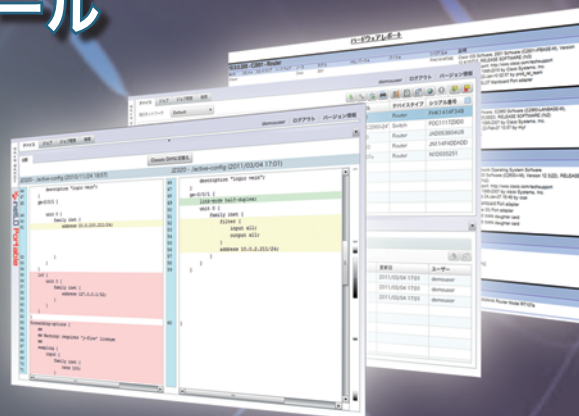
ール

ハードウェアレポート

demouser ログアウト バージョン情報

デバイスタイプ シリアル番号

Router
Switch
Router
Router
Router

FHK1414F3AB
FOC1117Z0D0
JAD0536040B
JMX1414K0DD
N1D0035251

demouser ログアウト バージョン情報

Default

2011/03/04 17:03 demouser
2011/03/04 17:03 demouser
2011/03/04 17:03 demouser

JZ320 - active-config (2010/11/24 18:07)

JZ320 - active-config (2011/03/04 17:01)

description "logic main"

description "logic main";

link-mode half-duplex;

address 10.0.0.253/24;